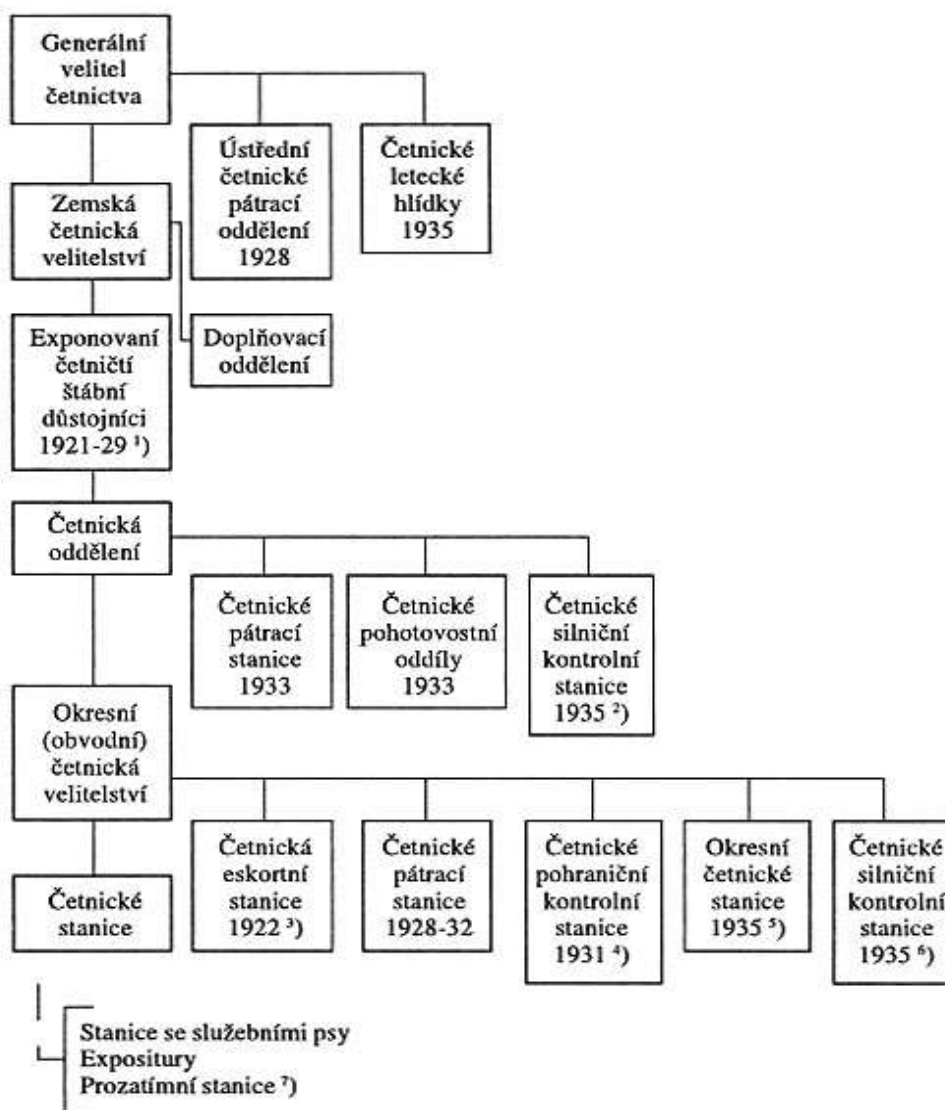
Generální velitel četnictva

Ústřední četnické pátrací oddělení 1928

Četnické letecké hlídky 1935

Zemská četnická velitelství

Doplňovací oddělení

Exponovaní četničtí štábní důstojníci 1921-29 $^1$)

Četnická oddělení

Četnické pátrací stanice 1933

Četnické pohotovostní oddíly 1933

Četnické silniční kontrolní stanice 1935 $^2$)

Okresní (obvodní) četnická velitelství

Četnické stanice

Četnická eskortní stanice 1922 $^3$)

Četnické pátrací stanice 1928-32

Četnické pohraniční kontrolní stanice 1931 $^4$)

Okresní četnické stanice 1935 $^5$)

Četnické silniční kontrolní stanice 1935 $^6$)

Stanice se služebními psy
Expositury
Prozatímní stanice $^7$)